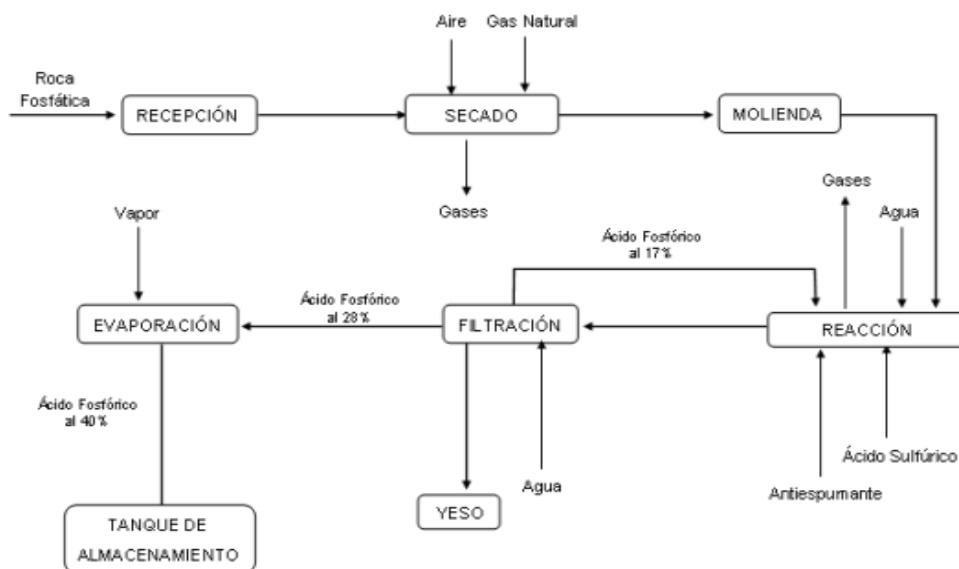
Aire

Gas Natural

Roca Fosfática

RECEPCIÓN

SECADO

MOLIENDA

Gases

Gases

Agua

Vapor

Ácido Fosfórico al 17%

Ácido Fosfórico al 28%

EVAPORACIÓN

FILTRACIÓN

REACCIÓN

Ácido Fosfórico al 40%

Ácido Sulfúrico

Agua

Antiespumante

YESO

TANQUE DE ALMACENAMIENTO